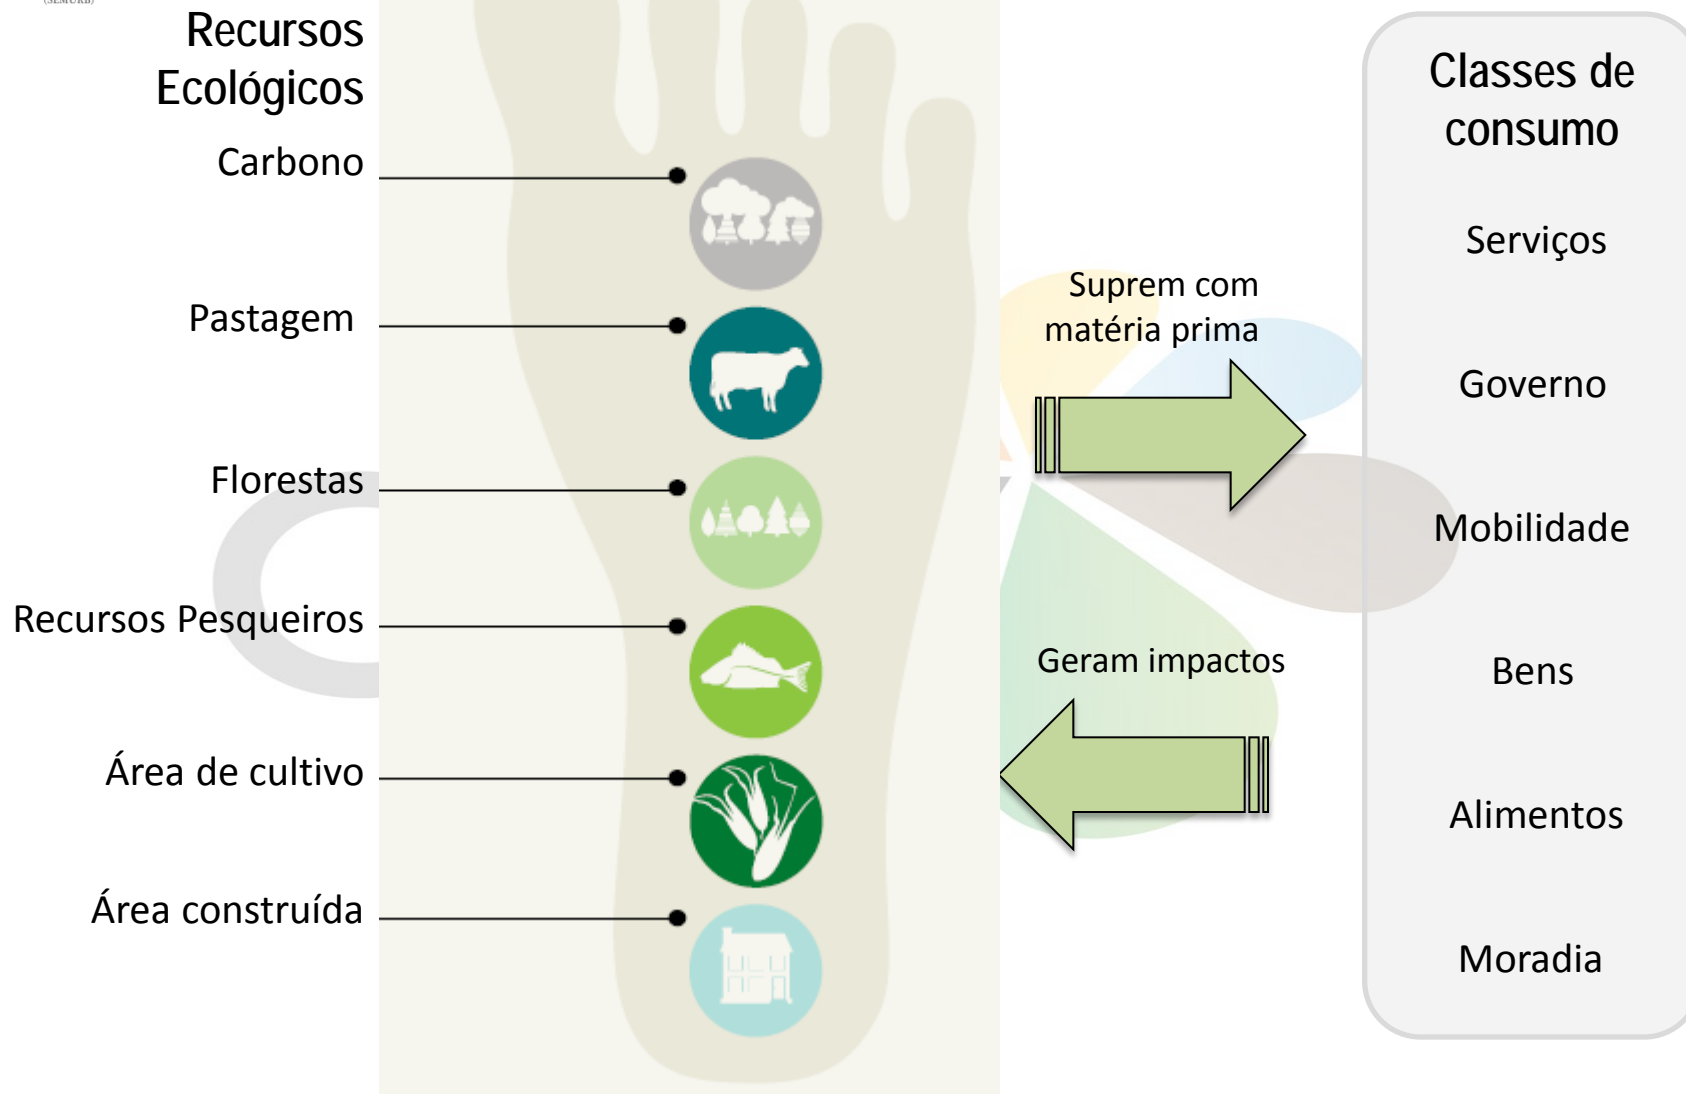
(SEMURB)

Recursos Ecológicos

Carbono

Pastagem

Florestas

Recursos Pesqueiros

Área de cultivo

Área construída

Suprem com matéria prima

Geram impactos

Classes de consumo

Serviços

Governo

Mobilidade

Bens

Alimentos

Moradia